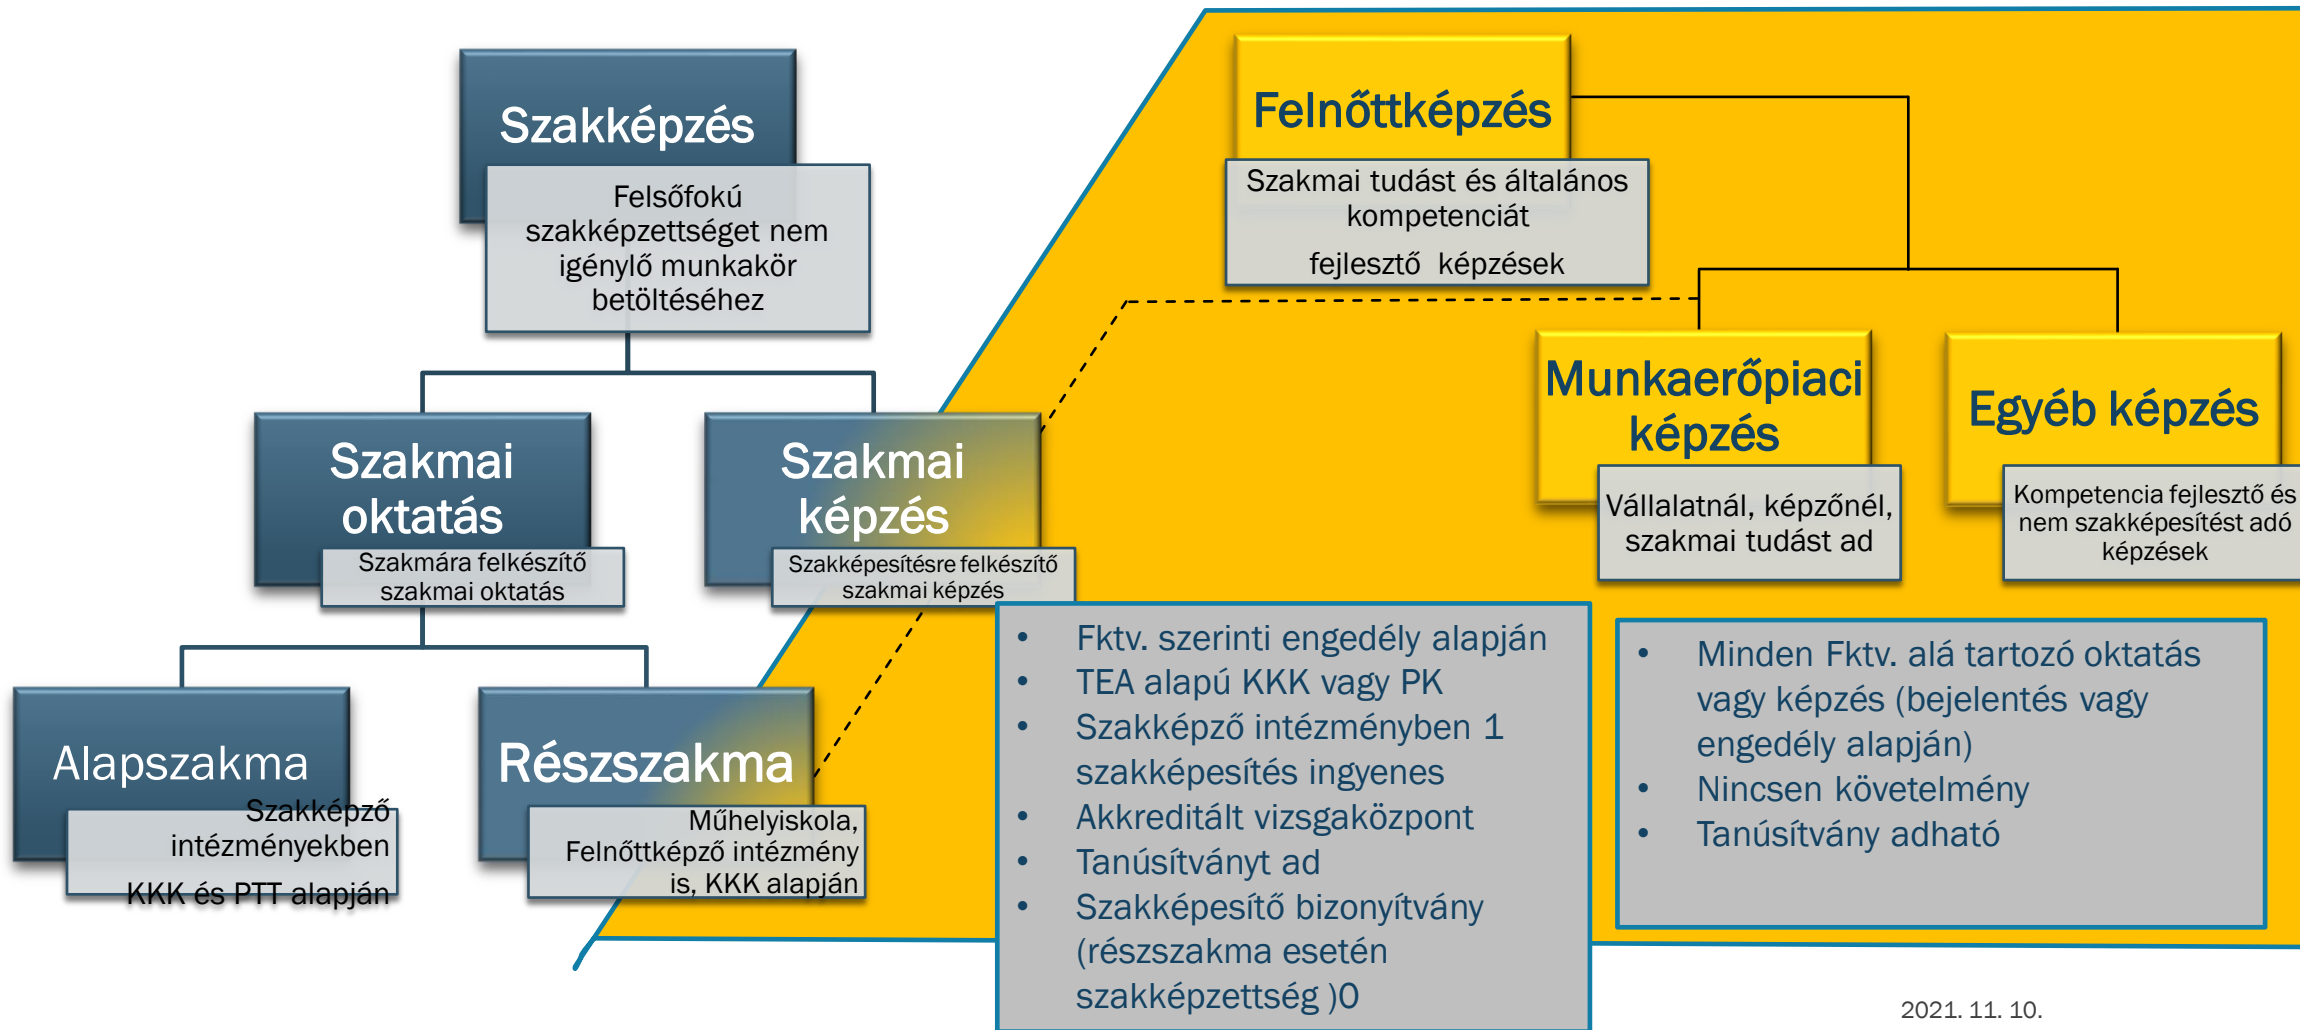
Szakképzés

Felsőfokú szakképzettséget nem igénylő munkakör betöltéséhez

Szakmai oktatás

Szakmára felkészítő szakmai oktatás

Szakmai képzés

Szakképesítésre felkészítő szakmai képzés

Alapszakma

Szakképző intézményekben KKK és PTT alapján

Részszakma

Műhelyiskola, Felnőttképző intézmény is, KKK alapján

Felnőttképzés

Szakmai tudást és általános kompetenciát fejlesztő képzések

Munkaerőpiaci képzés

Vállalatnál, képzőnél, szakmai tudást ad

Egyéb képzés

Kompetencia fejlesztő és nem szakképesítést adó képzések

- Fktv. szerinti engedély alapján
- TEA alapú KKK vagy PK
- Szakképző intézményben 1 szakképesítés ingyenes
- Akkreditált vizsgaközpont
- Tanúsítványt ad
- Szakképesítő bizonyítvány (részszakma esetén szakképzettség )0

- Minden Fktv. alá tartozó oktatás vagy képzés (bejelentés vagy engedély alapján)
- Nincsen követelmény
- Tanúsítvány adható

2021. 11. 10.